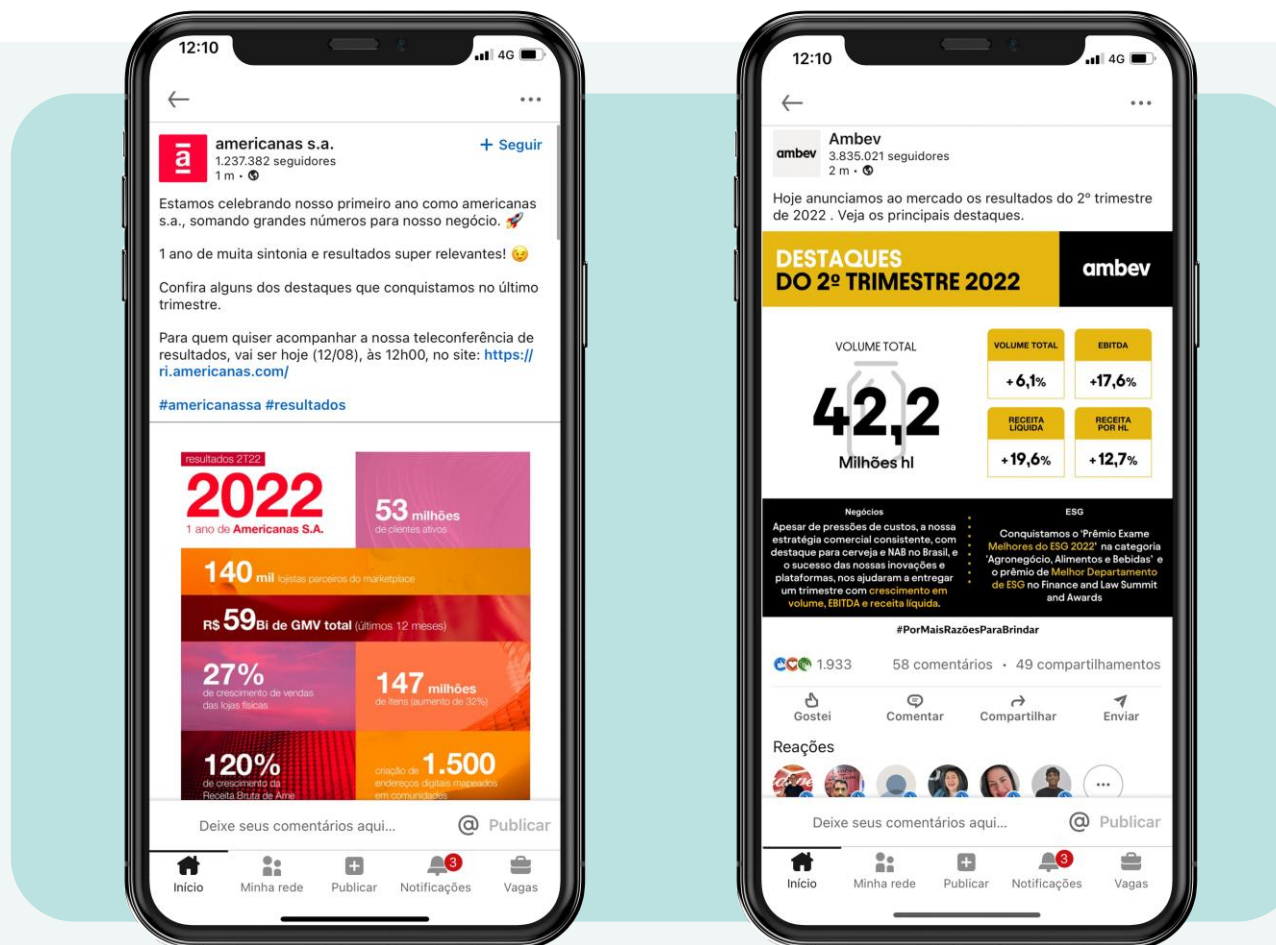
12:10
4G

←
...

ã
americanas s.a.
1.237.382 seguidores
1 m • 
+ Seguir

Estamos celebrando nosso primeiro ano como americanas s.a., somando grandes números para nosso negócio. 🚀

1 ano de muita sintonia e resultados super relevantes! 😉

Confira alguns dos destaques que conquistamos no último trimestre.

Para quem quiser acompanhar a nossa teleconferência de resultados, vai ser hoje (12/08), às 12h00, no site: https://ri.americanas.com/

#americanassa #resultados

resultados 2T22
2022
1 ano de Americanas S.A.

53 milhões
de clientes ativos

140 mil lojistas parceiros do marketplace

R$ 59 Bi de GMV total (últimos 12 meses)

27%
de crescimento de vendas das lojas físicas

147 milhões
de itens (aumento de 32%)

120%
de crescimento da Receita Bruta de Ame

criação de 1.500
endereços digitais mapeados em comunidades

Deixe seus comentários aqui...
@ Publicar

Início
Minha rede
Publicar
3
Notificações
Vagas

12:10
4G

←
...

ambev
Ambev
3.835.021 seguidores
2 m • 

Hoje anunciamos ao mercado os resultados do 2º trimestre de 2022 . Veja os principais destaques.

DESTAQUES
DO 2º TRIMESTRE 2022
ambev

VOLUME TOTAL
42,2
Milhões hl

| VOLUME TOTAL | EBITDA |
|---|---|
| +6,1% | +17,6% |
| RECEITA LÍQUIDA | RECEITA POR HL |
| +19,6% | +12,7% |

Negócios
Apesar de pressões de custos, a nossa estratégia comercial consistente, com destaque para cerveja e NAB no Brasil, e o sucesso das nossas inovações e plataformas, nos ajudaram a entregar um trimestre com crescimento em volume, EBITDA e receita líquida.

ESG
Conquistamos o 'Prêmio Exame Melhores do ESG 2022' na categoria 'Agronegócio, Alimentos e Bebidas' e o prêmio de Melhor Departamento de ESG no Finance and Law Summit and Awards

#PorMaisRazõesParaBrindar

1.933
58 comentários • 49 compartilhamentos

Gostei
Comentar
Compartilhar
Enviar

Reações

...

Deixe seus comentários aqui...
@ Publicar

Início
Minha rede
Publicar
3
Notificações
Vagas